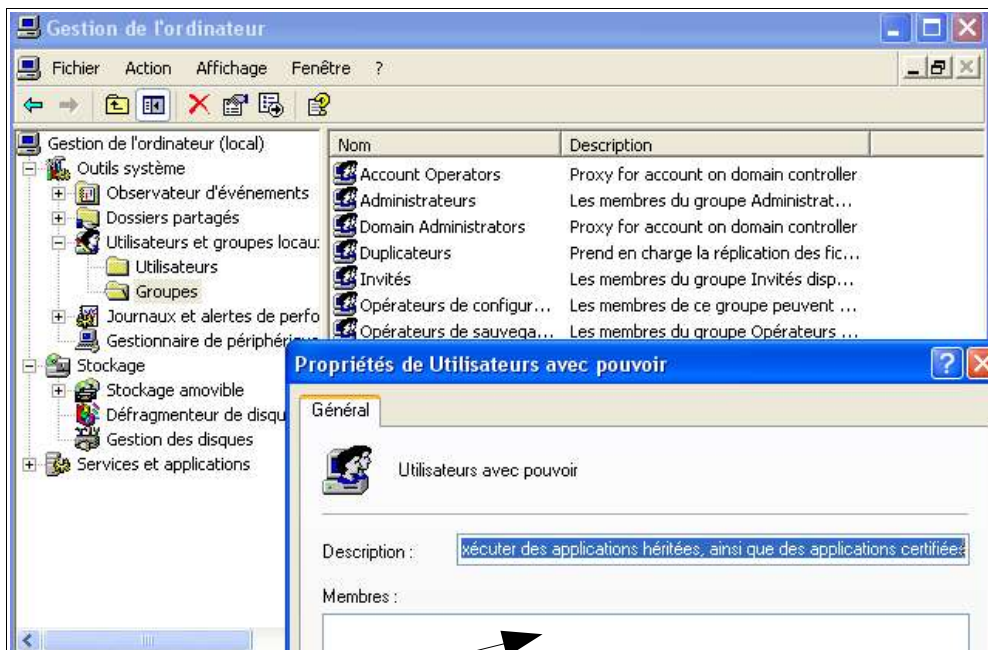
Gestion de l'ordinateur

Fichier Action Affichage Fenêtre ?

Gestion de l'ordinateur (local)
Outils système
Observateur d'événements
Dossiers partagés
Utilisateurs et groupes locau
Utilisateurs
Groupes
Journaux et alertes de perfo
Gestionnaire de périphériq
Stockage
Stockage amovible
Défragmenteur de disqu
Gestion des disques
Services et applications

| Nom | Description |
|---|---|
| Account Operators | Proxy for account on domain controller |
| Administrateurs | Les membres du groupe Administrat... |
| Domain Administrators | Proxy for account on domain controller |
| Duplicateurs | Prend en charge la réplication des fic... |
| Invités | Les membres du groupe Invités disp... |
| Opérateurs de configur... | Les membres de ce groupe peuvent ... |
| Opérateurs de sauvega... | Les membres du groupe Opérateurs ... |

Propriétés de Utilisateurs avec pouvoir

Général

Utilisateurs avec pouvoir

Description : xécuter des applications héritées, ainsi que des applications certifiée

Membres :